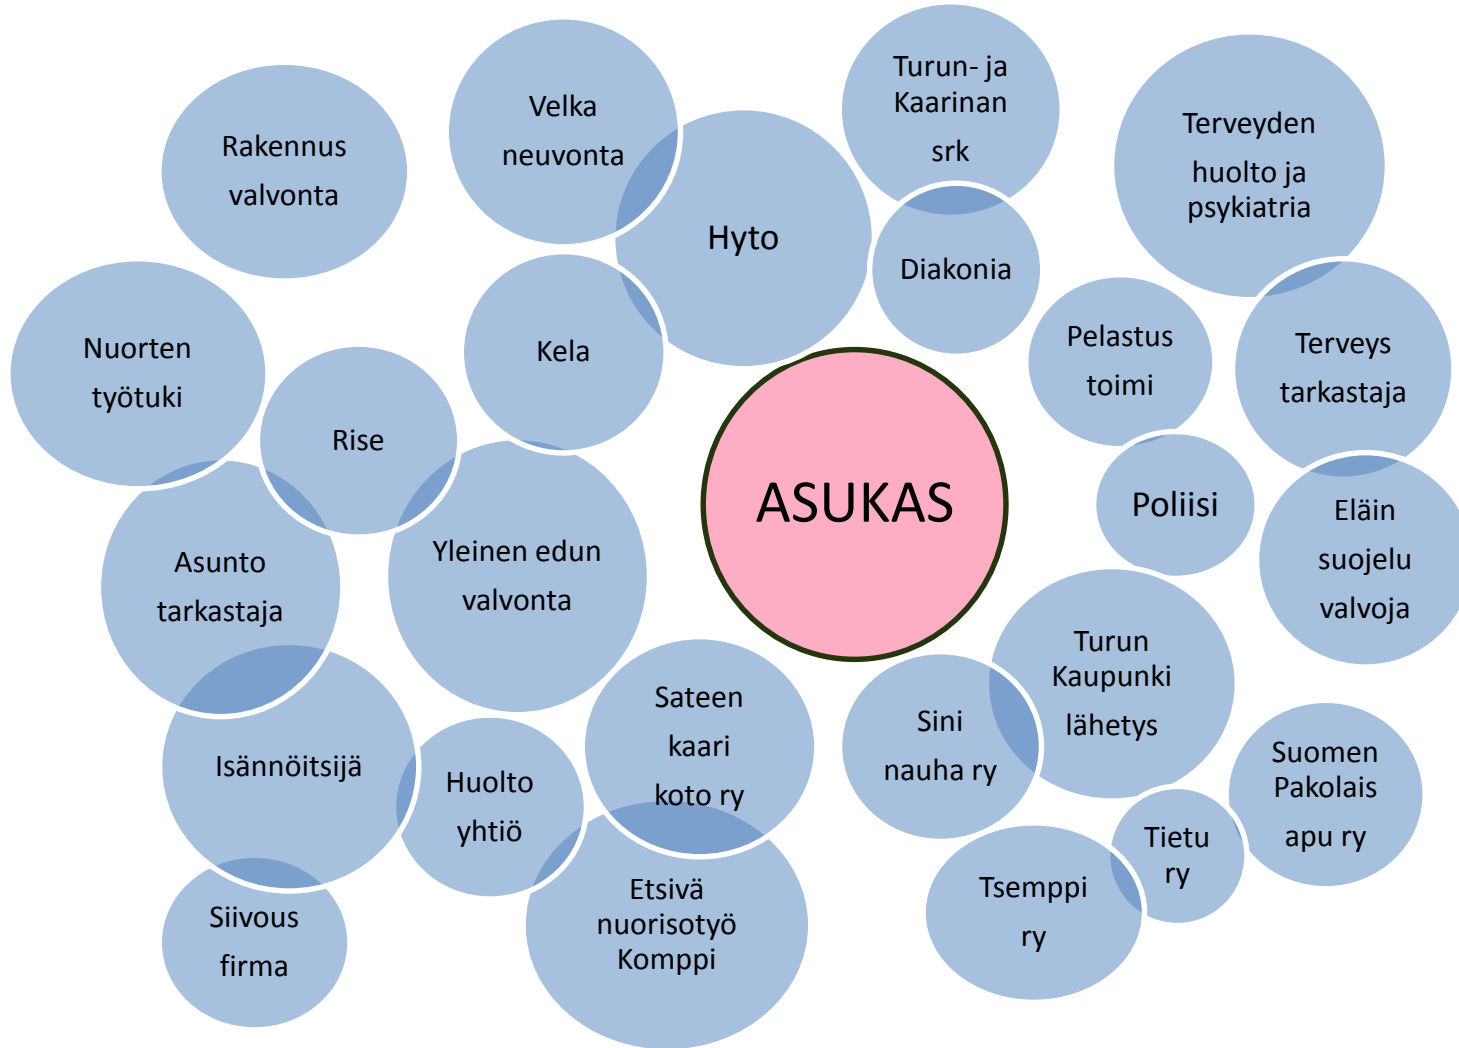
ASUKAS

Rakennus valvonta

Velka neuvonta

Hyto

Turun- ja Kaarinan srk

Diakonia

Terveyden huolto ja psykiatria

Nuorten työtuki

Rise

Kela

Pelastus toimi

Terveys tarkastaja

Poliisi

Eläin suojelu valvoja

Asunto tarkastaja

Yleinen edun valvonta

Isännöitsijä

Huolto yhtiö

Sateen kaari koto ry

Sini nauha ry

Turun Kaupunki lähetys

Suomen Pakolais apu ry

Tietu ry

Tsemppi ry

Siivous firma

Etsivä nuorisotyö Komppi